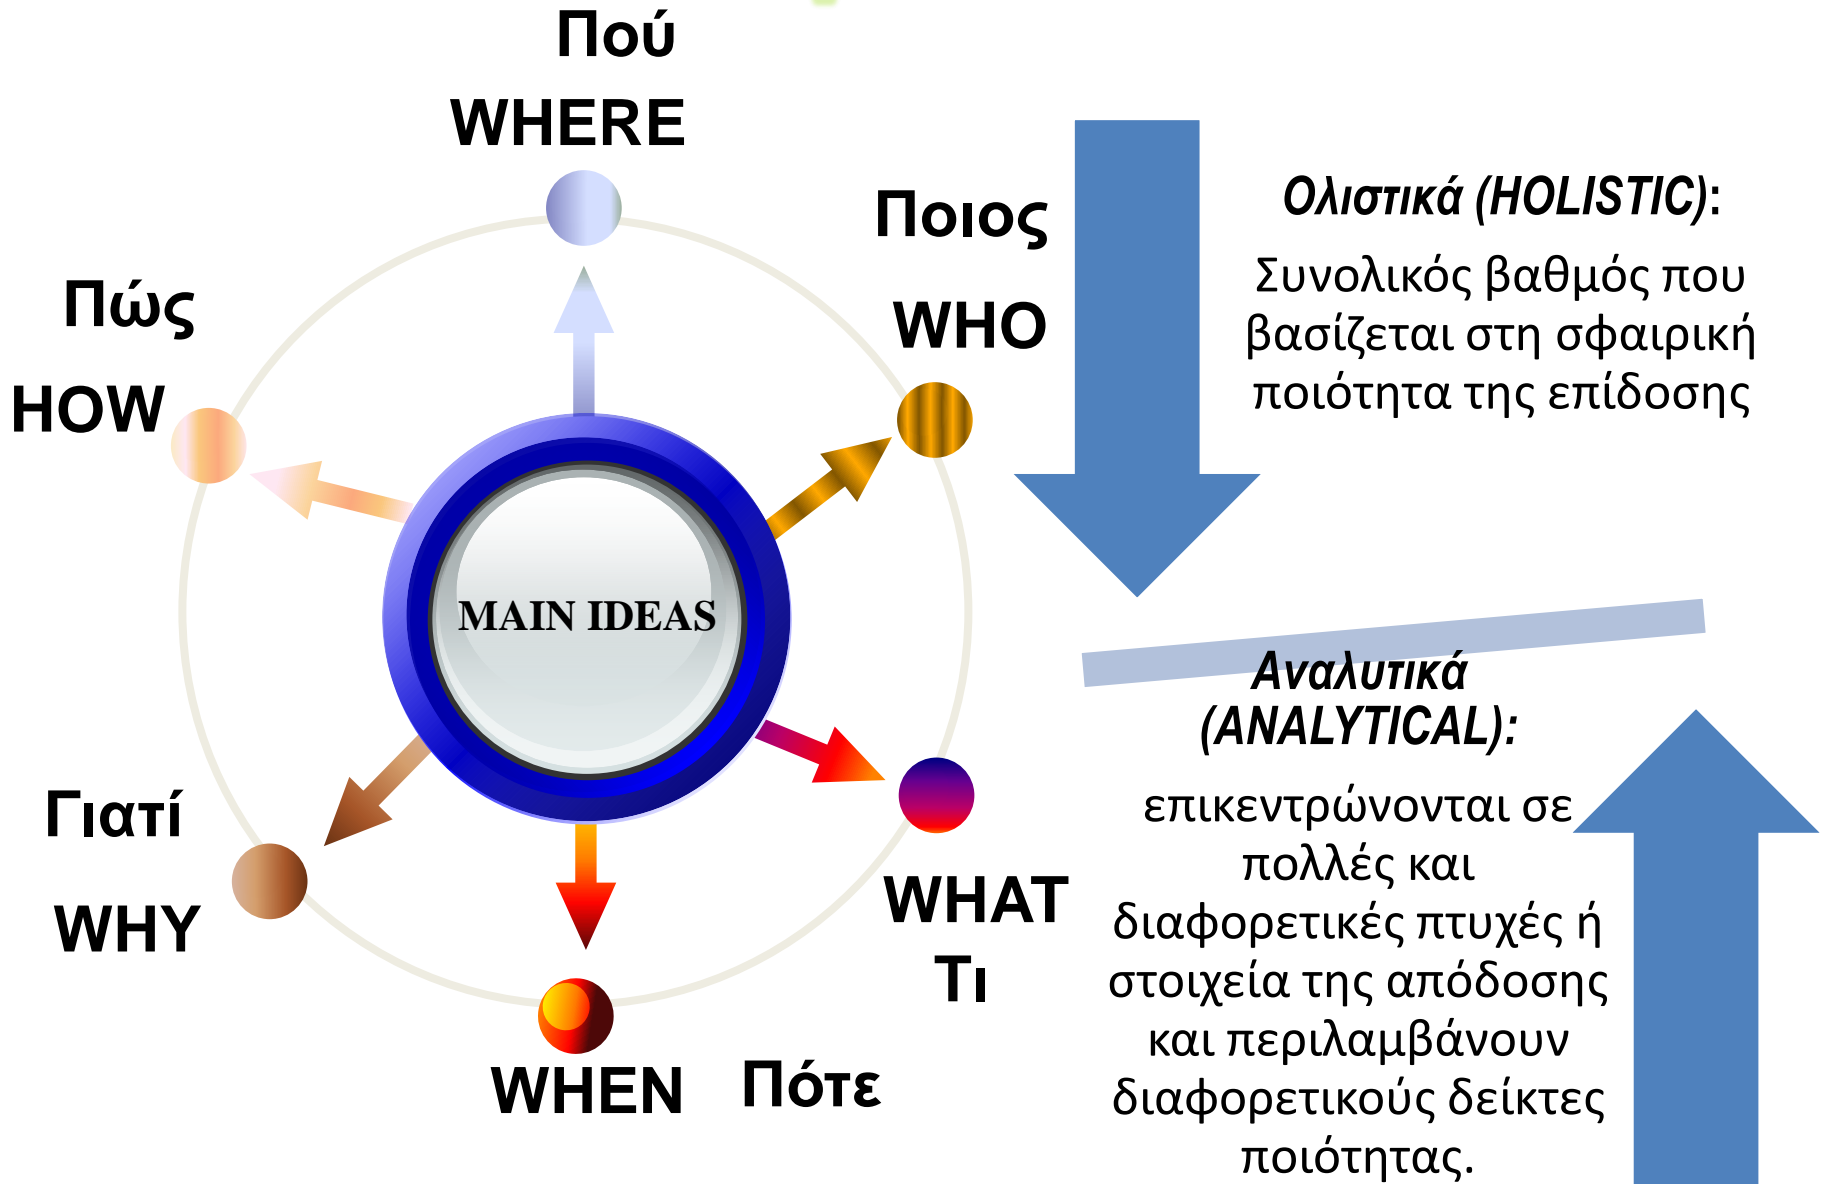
Πού
WHERE

Ποιος
WHO

Πώς
HOW

MAIN IDEAS

Γιατί
WHY

WHEN Πότε

WHAT
Τι

Ολιστικά (HOLISTIC):
Συνολικός βαθμός που βασίζεται στη σφαιρική ποιότητα της επίδοσης

Αναλυτικά (ANALYTICAL):
επικεντρώνονται σε πολλές και διαφορετικές πτυχές ή στοιχεία της απόδοσης και περιλαμβάνουν διαφορετικούς δείκτες ποιότητας.